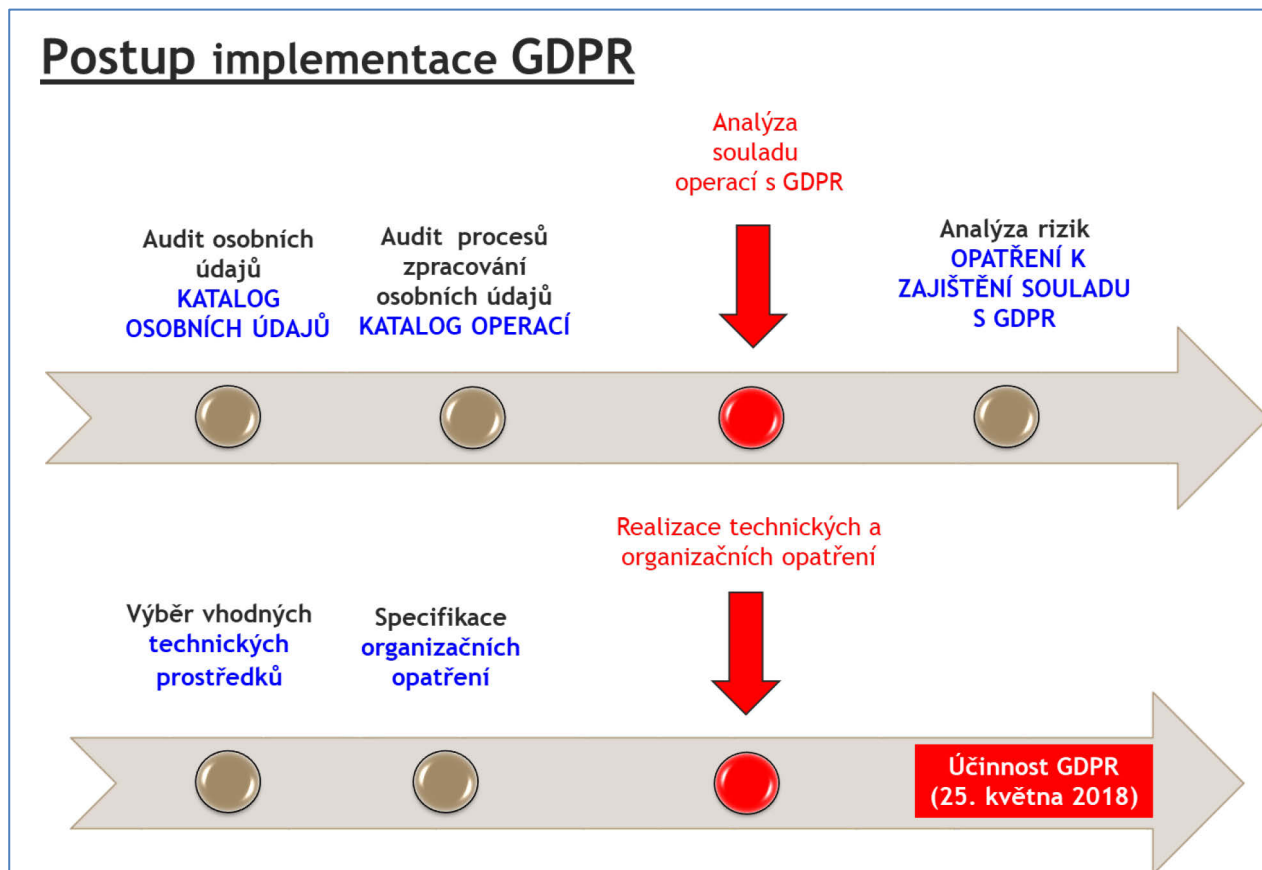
Postup implementace GDPR

Analýza souladu operací s GDPR

Audit osobních údajů
KATALOG OSOBNÍCH ÚDAJŮ

Audit procesů zpracování osobních údajů
KATALOG OPERACÍ

Analýza rizik
OPATŘENÍ K ZAJIŠTĚNÍ SOULADU S GDPR

Realizace technických a organizačních opatření

Výběr vhodných
technických prostředků

Specifikace
organizačních opatření

Účinnost GDPR (25. května 2018)